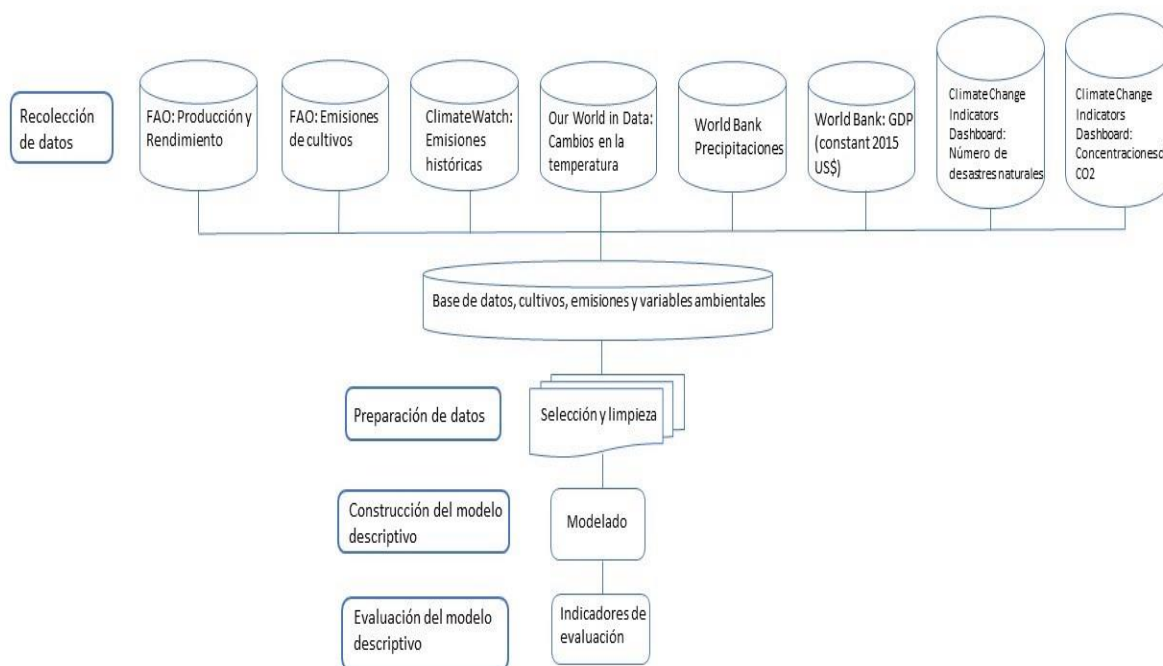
Recolección de datos

FAO: Producción y Rendimiento

FAO: Emisiones de cultivos

ClimateWatch: Emisiones históricas

Our World in Data: Cambios en la temperatura

World Bank Precipitaciones

World Bank: GDP (constant 2015 US$)

Climate Change Indicators Dashboard: Número de desastres naturales

Climate Change Indicators Dashboard: Concentracionesd CO2

Base de datos, cultivos, emisiones y variables ambientales

Preparación de datos

Selección y limpieza

Construcción del modelo descriptivo

Modelado

Evaluación del modelo descriptivo

Indicadores de evaluación